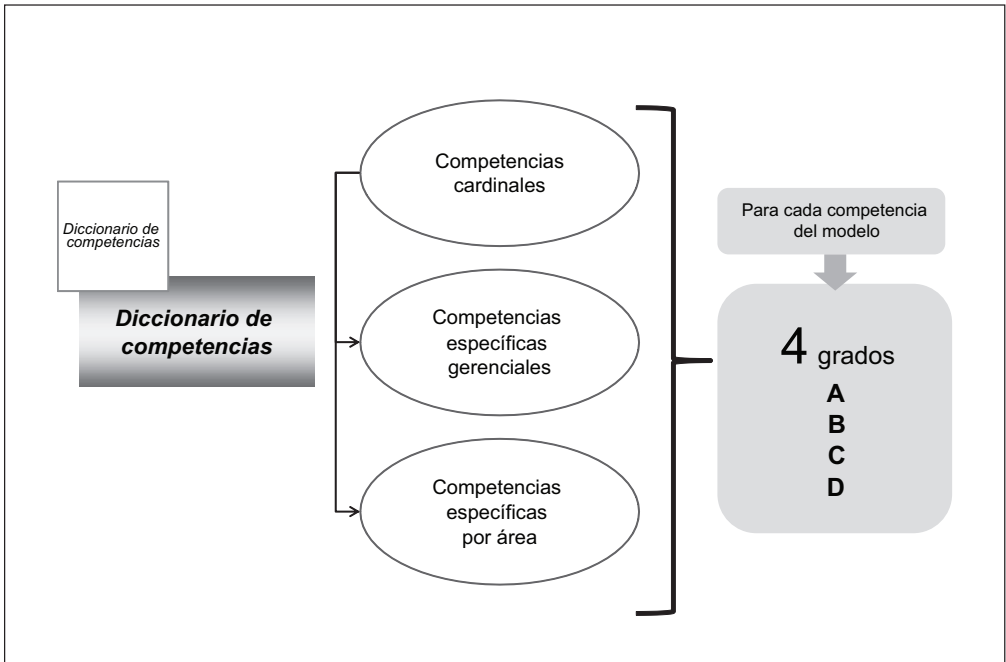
Diccionario de competencias

Diccionario de competencias

Competencias cardinales

Competencias específicas gerenciales

Competencias específicas por área

Para cada competencia del modelo

4 grados
A
B
C
D